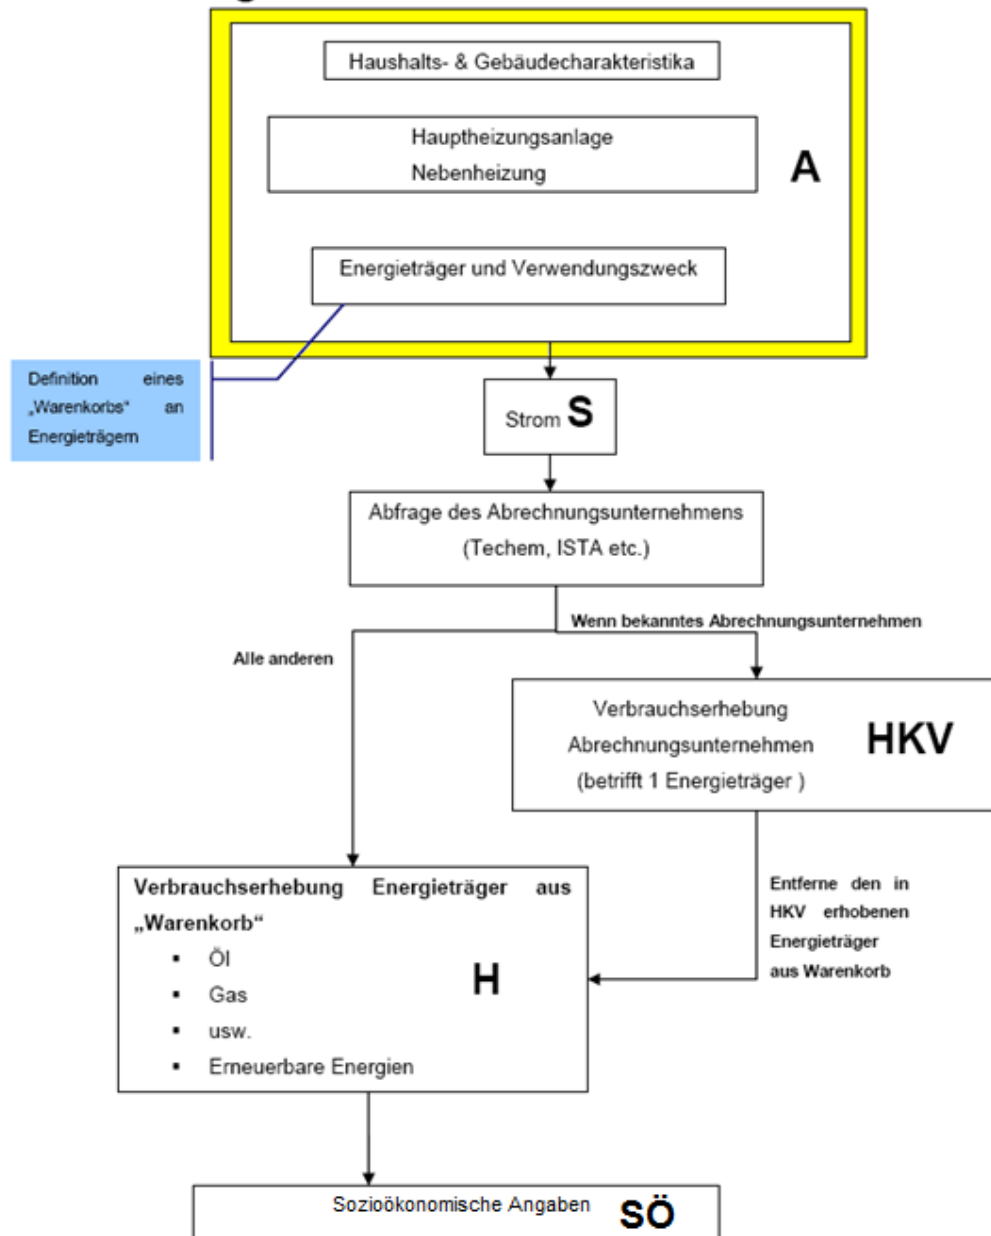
Haushalts- & Gebäudecharakteristika

Hauptheizungsanlage
Nebenheizung

A

Energieträger und Verwendungszweck

Definition eines „Warenkorbs" an Energieträgern

Strom S

Abfrage des Abrechnungsunternehmens (Techem, ISTA etc.)

Wenn bekanntes Abrechnungsunternehmen

Alle anderen

Verbrauchserhebung
Abrechnungsunternehmen
(betrifft 1 Energieträger )

HKV

Entferne den in HKV erhobenen Energieträger aus Warenkorb

Verbrauchserhebung Energieträger aus „Warenkorb"
- Öl
- Gas
- usw.
- Erneuerbare Energien

H

Sozioökonomische Angaben SÖ